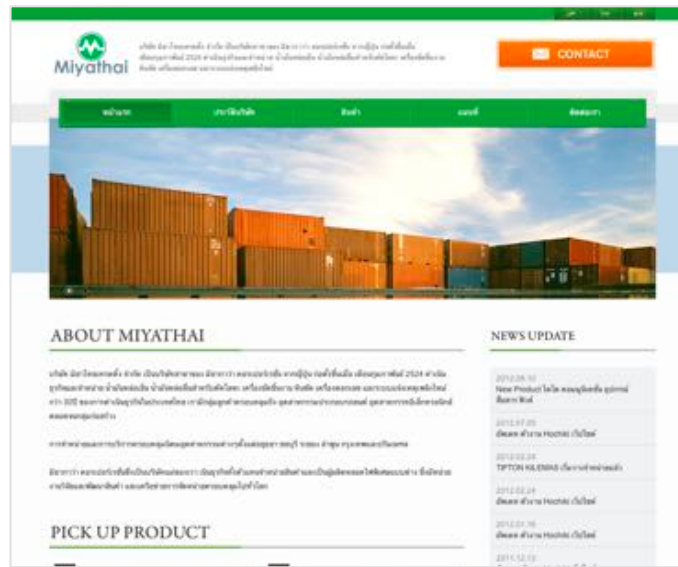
Miyathai

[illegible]

CONTACT

หน้าแรก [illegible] สินค้า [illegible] ติดต่อเรา

ABOUT MIYATHAI

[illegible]

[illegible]

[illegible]

PICK UP PRODUCT

NEWS UPDATE

2012.08.10
New Product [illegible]

2012.07.05
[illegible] Hochiki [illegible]

2012.03.24
TIPTON KILEMAS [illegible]

2012.02.24
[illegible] Hochiki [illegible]

2012.01.16
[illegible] Hochiki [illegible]

2011.12.12
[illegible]